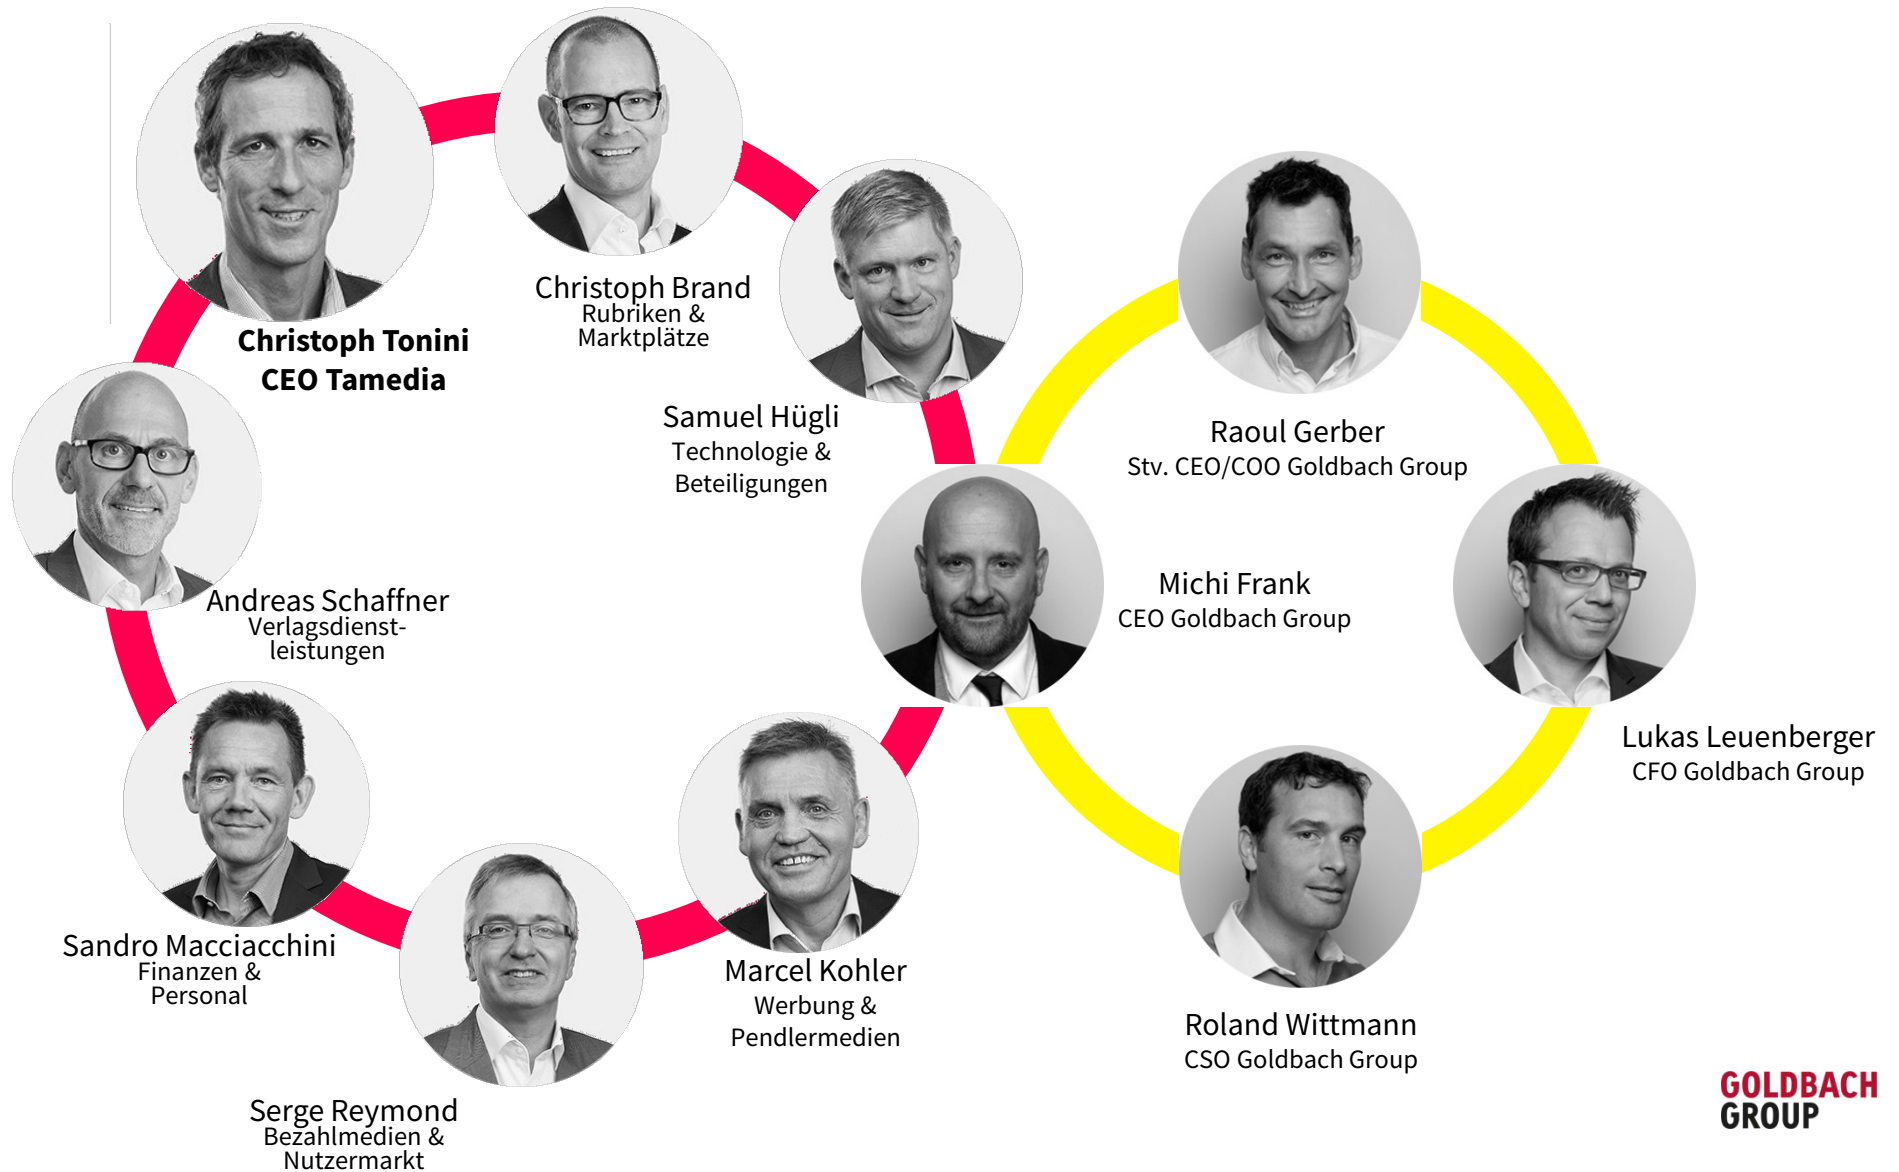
Christoph Brand
Rubriken & Marktplätze

Christoph Tonini
CEO Tamedia

Samuel Hügli
Technologie & Beteiligungen

Raoul Gerber
Stv. CEO/COO Goldbach Group

Andreas Schaffner
Verlagsdienstleistungen

Michi Frank
CEO Goldbach Group

Lukas Leuenberger
CFO Goldbach Group

Sandro Macciacchini
Finanzen & Personal

Marcel Kohler
Werbung & Pendlermedien

Roland Wittmann
CSO Goldbach Group

Serge Reymond
Bezahlmedien & Nutzermarkt

GOLDBACH GROUP